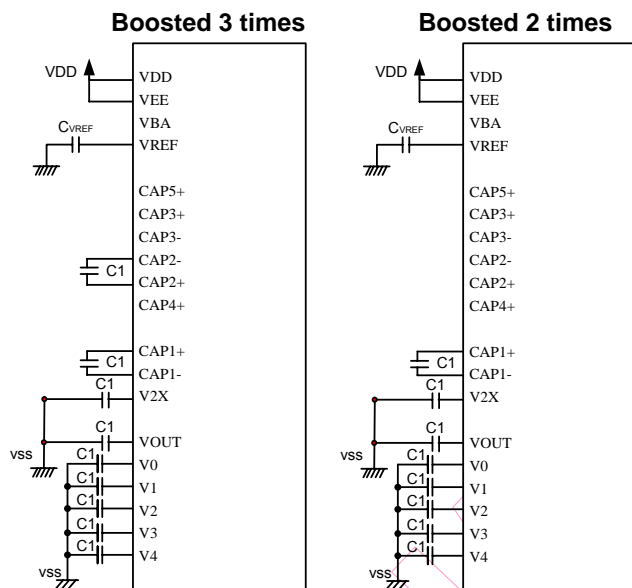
Boosted 3 times

VDD
VDD
VEE
VBA
CVREF
VREF
CAP5+
CAP3+
CAP3-
C1
CAP2-
CAP2+
CAP4+
C1
CAP1+
CAP1-
C1
V2X
C1
VOUT
VSS
C1
V0
C1
V1
C1
V2
C1
V3
C1
V4
VSS

Boosted 2 times

VDD
VDD
VEE
VBA
CVREF
VREF
CAP5+
CAP3+
CAP3-
CAP2-
CAP2+
CAP4+
C1
CAP1+
CAP1-
C1
V2X
C1
VOUT
VSS
C1
V0
C1
V1
C1
V2
C1
V3
C1
V4
VSS